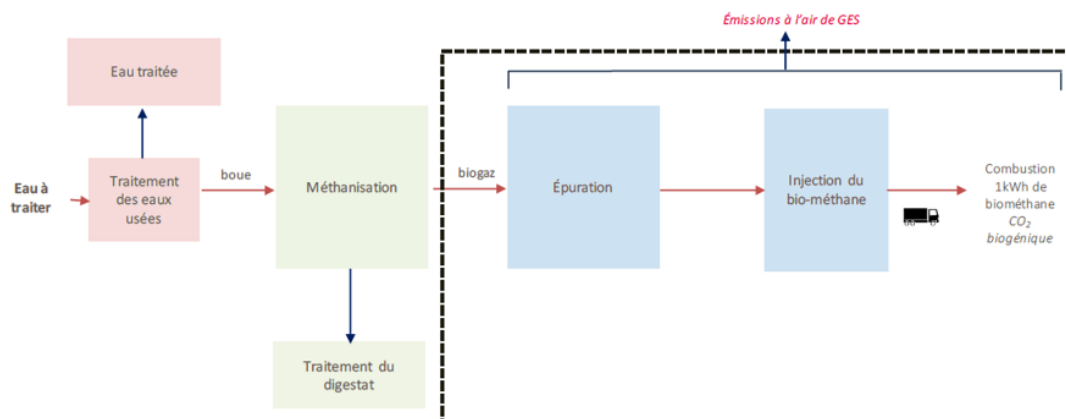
Émissions à l'air de GES

Eau traitée

Eau à traiter

Traitement des eaux usées

boue

Méthanisation

biogaz

Épuration

Injection du bio-méthane

Combustion 1kWh de biométhane $CO_2$ biogénique

Traitement du digestat